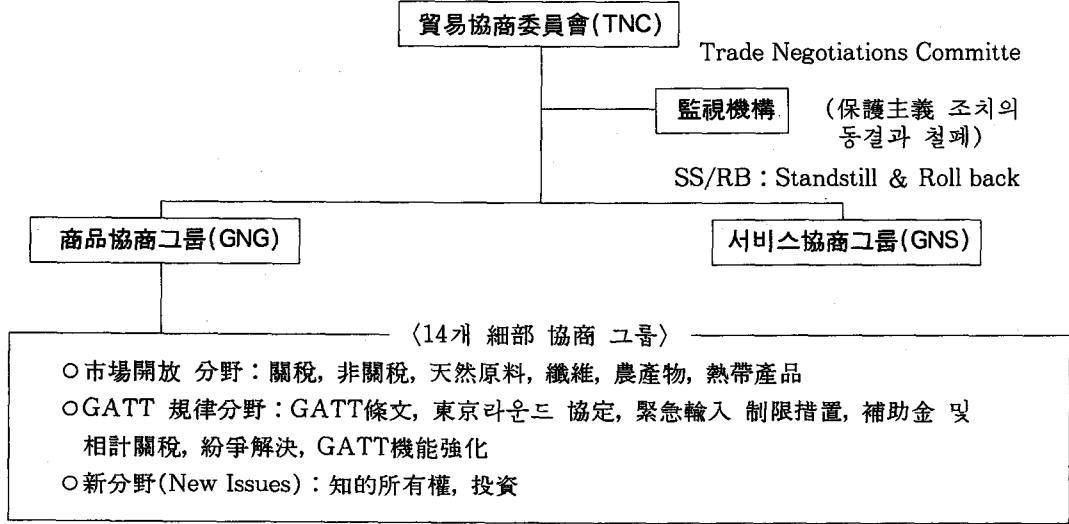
貿易協商委員會(TNC)

Trade Negotiations Committe

監視機構

(保護主義 조치의 동결과 철폐)

SS/RB : Standstill & Roll back

商品協商그룹(GNG)

서비스協商그룹(GNS)

〈14개 細部 協商 그룹〉

○市場開放 分野 : 關稅, 非關稅, 天然原料, 纖維, 農産物, 熱帶産品

○GATT 規律分野 : GATT條文, 東京라운드 協定, 緊急輸入 制限措置, 補助金 및 相計關稅, 紛爭解決, GATT機能强化

○新分野(New Issues) : 知的所有權, 投資